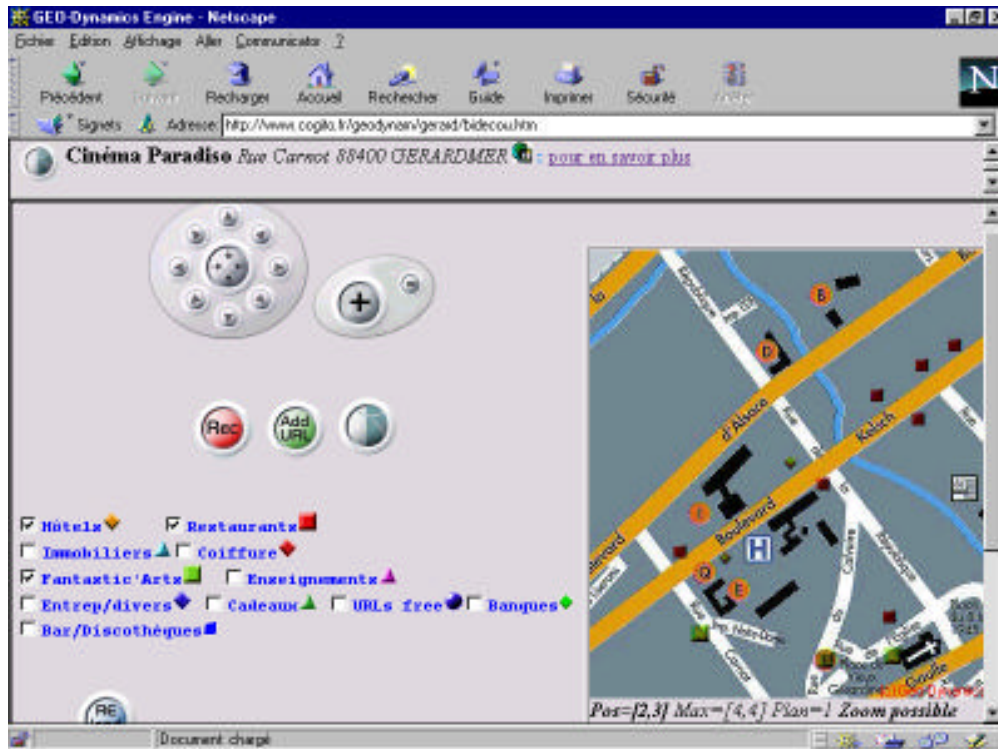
GEO-Dynamics Engine - Netscape

Fichier Edition Affichage Aller Communicator ?

Précédent Suivant Recharger Accueil Rechercher Guide Imprimer Sécurité Arrêter

Signets Adresse: http://www.cogito.fr/geodynam/gerad/bidecou.htm

Cinéma Paradiso Rue Carnot 88400 GERARDMER : pour en savoir plus

Rec Add URL

☑ Hôtels ☑ Restaurants
☐ Immobiliers ☐ Coiffure
☑ Fantastic'Arts ☐ Enseignements
☐ Entrep/divers ☐ Cadeaux ☐ URLs free ☐ Banques
☐ Bar/Discothèques

RE

B D E H Q E

d'Alsace Boulevard Kelsch

Pos=[2,3] Max=[4,4] Plan=1 Zoom possible

Document chargé